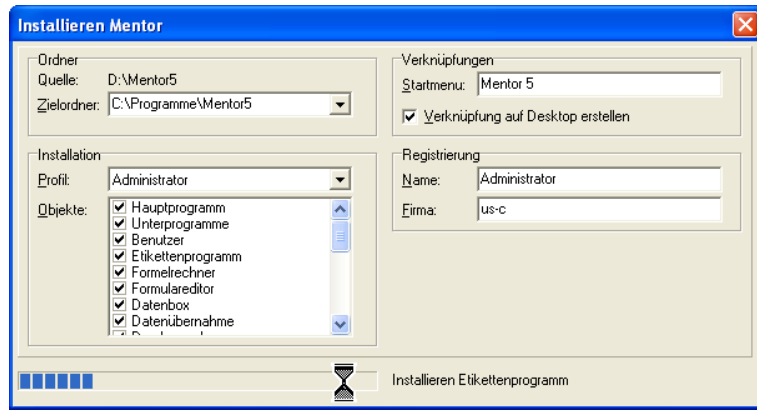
Installieren Mentor

Ordner
Quelle: D:\Mentor5
Zielordner: C:\Programme\Mentor5

Installation
Profil: Administrator
Objekte:
Hauptprogramm
Unterprogramme
Benutzer
Etikettenprogramm
Formelrechner
Formulareditor
Datenbox
Datenübernahme
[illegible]

Verknüpfungen
Startmenu: Mentor 5
Verknüpfung auf Desktop erstellen

Registrierung
Name: Administrator
Firma: us-c

Installieren Etikettenprogramm